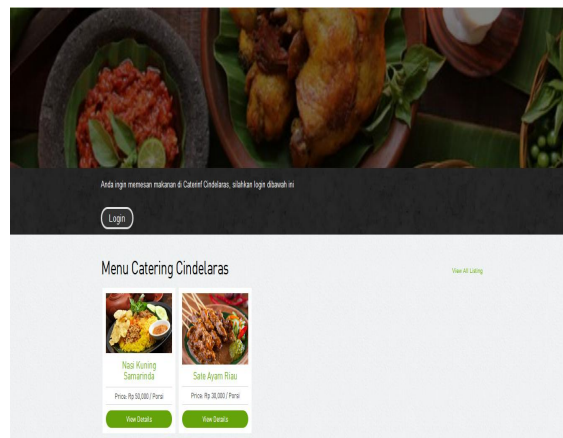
Anda ingin memesan makanan di Caterinf Cindelaras, silahkan login dibawah ini

Login

Menu Catering Cindelaras

View All Listing

Nasi Kuning Samarinda

Price: Rp 50,000 / Porsi

View Details

Sate Ayam Riau

Price: Rp 30,000 / Porsi

View Details